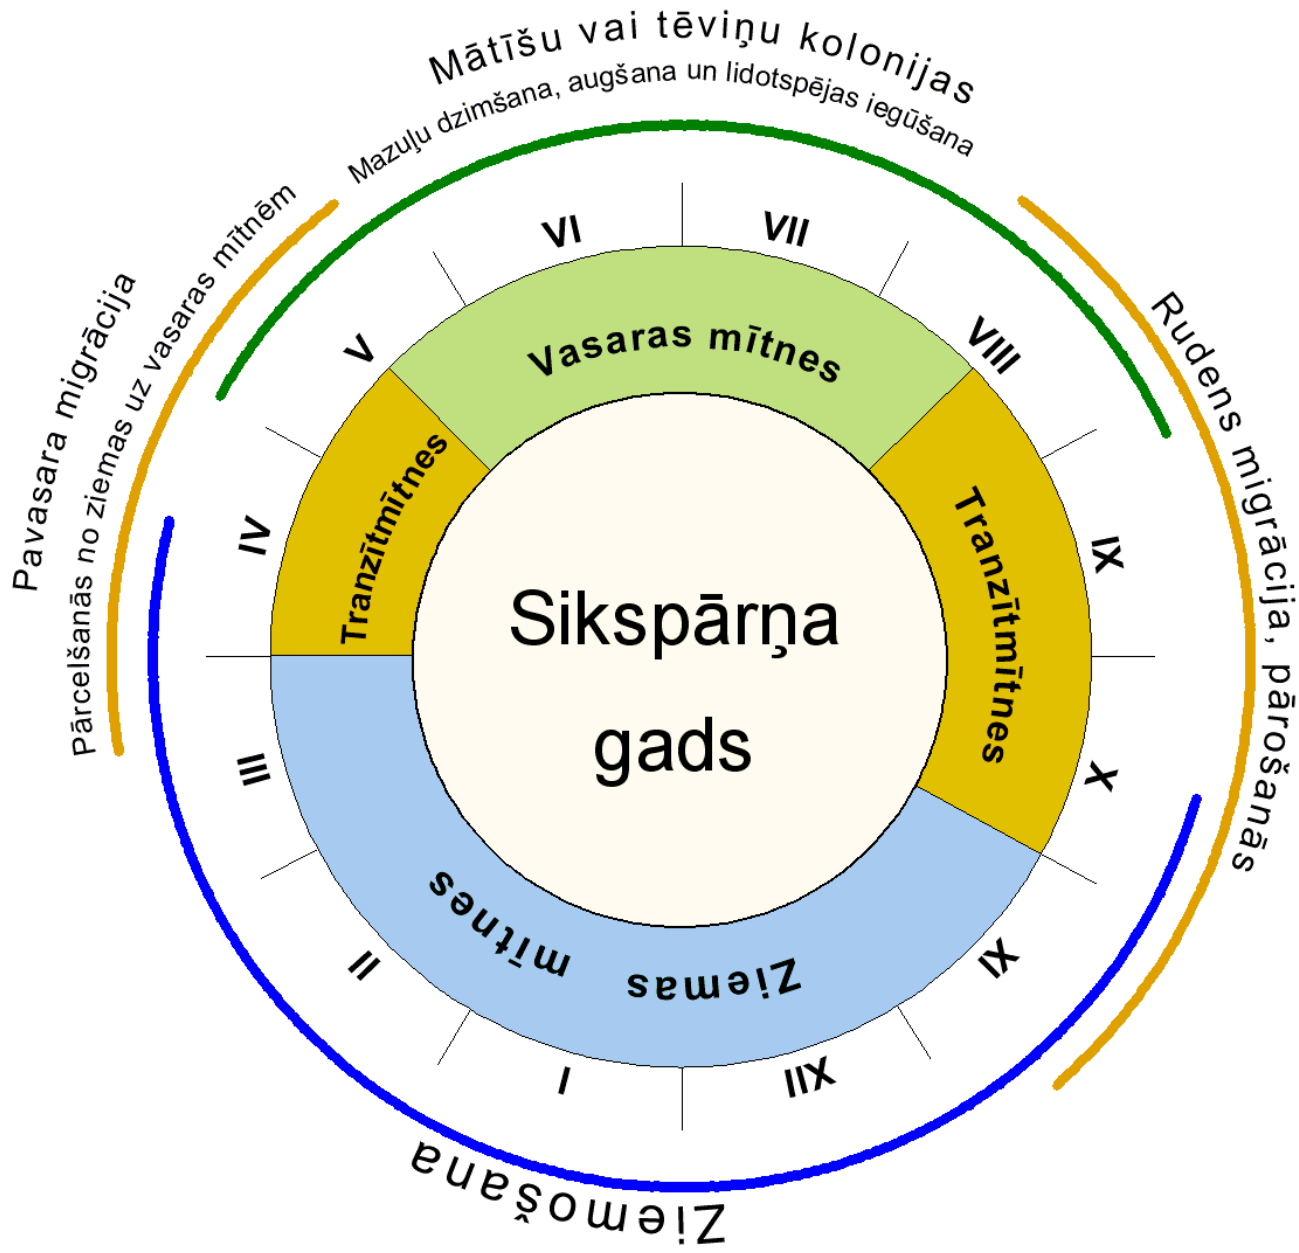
Mātīšu vai tēviņu kolonijas
Mazuļu dzimšana, augšana un lidotspējas iegūšana

Pavasara migrācija
Pārcelšanās no ziemas uz vasaras mītnēm

Rudens migrācija, pārošanās

Ziemošana

VI
VII
VIII
IX
X
XI
XII
I
II
III
IV
V

Vasaras mītnes
Tranzītmītnes
Tranzītmītnes
Ziemas mītnes

Sikspārņa gads